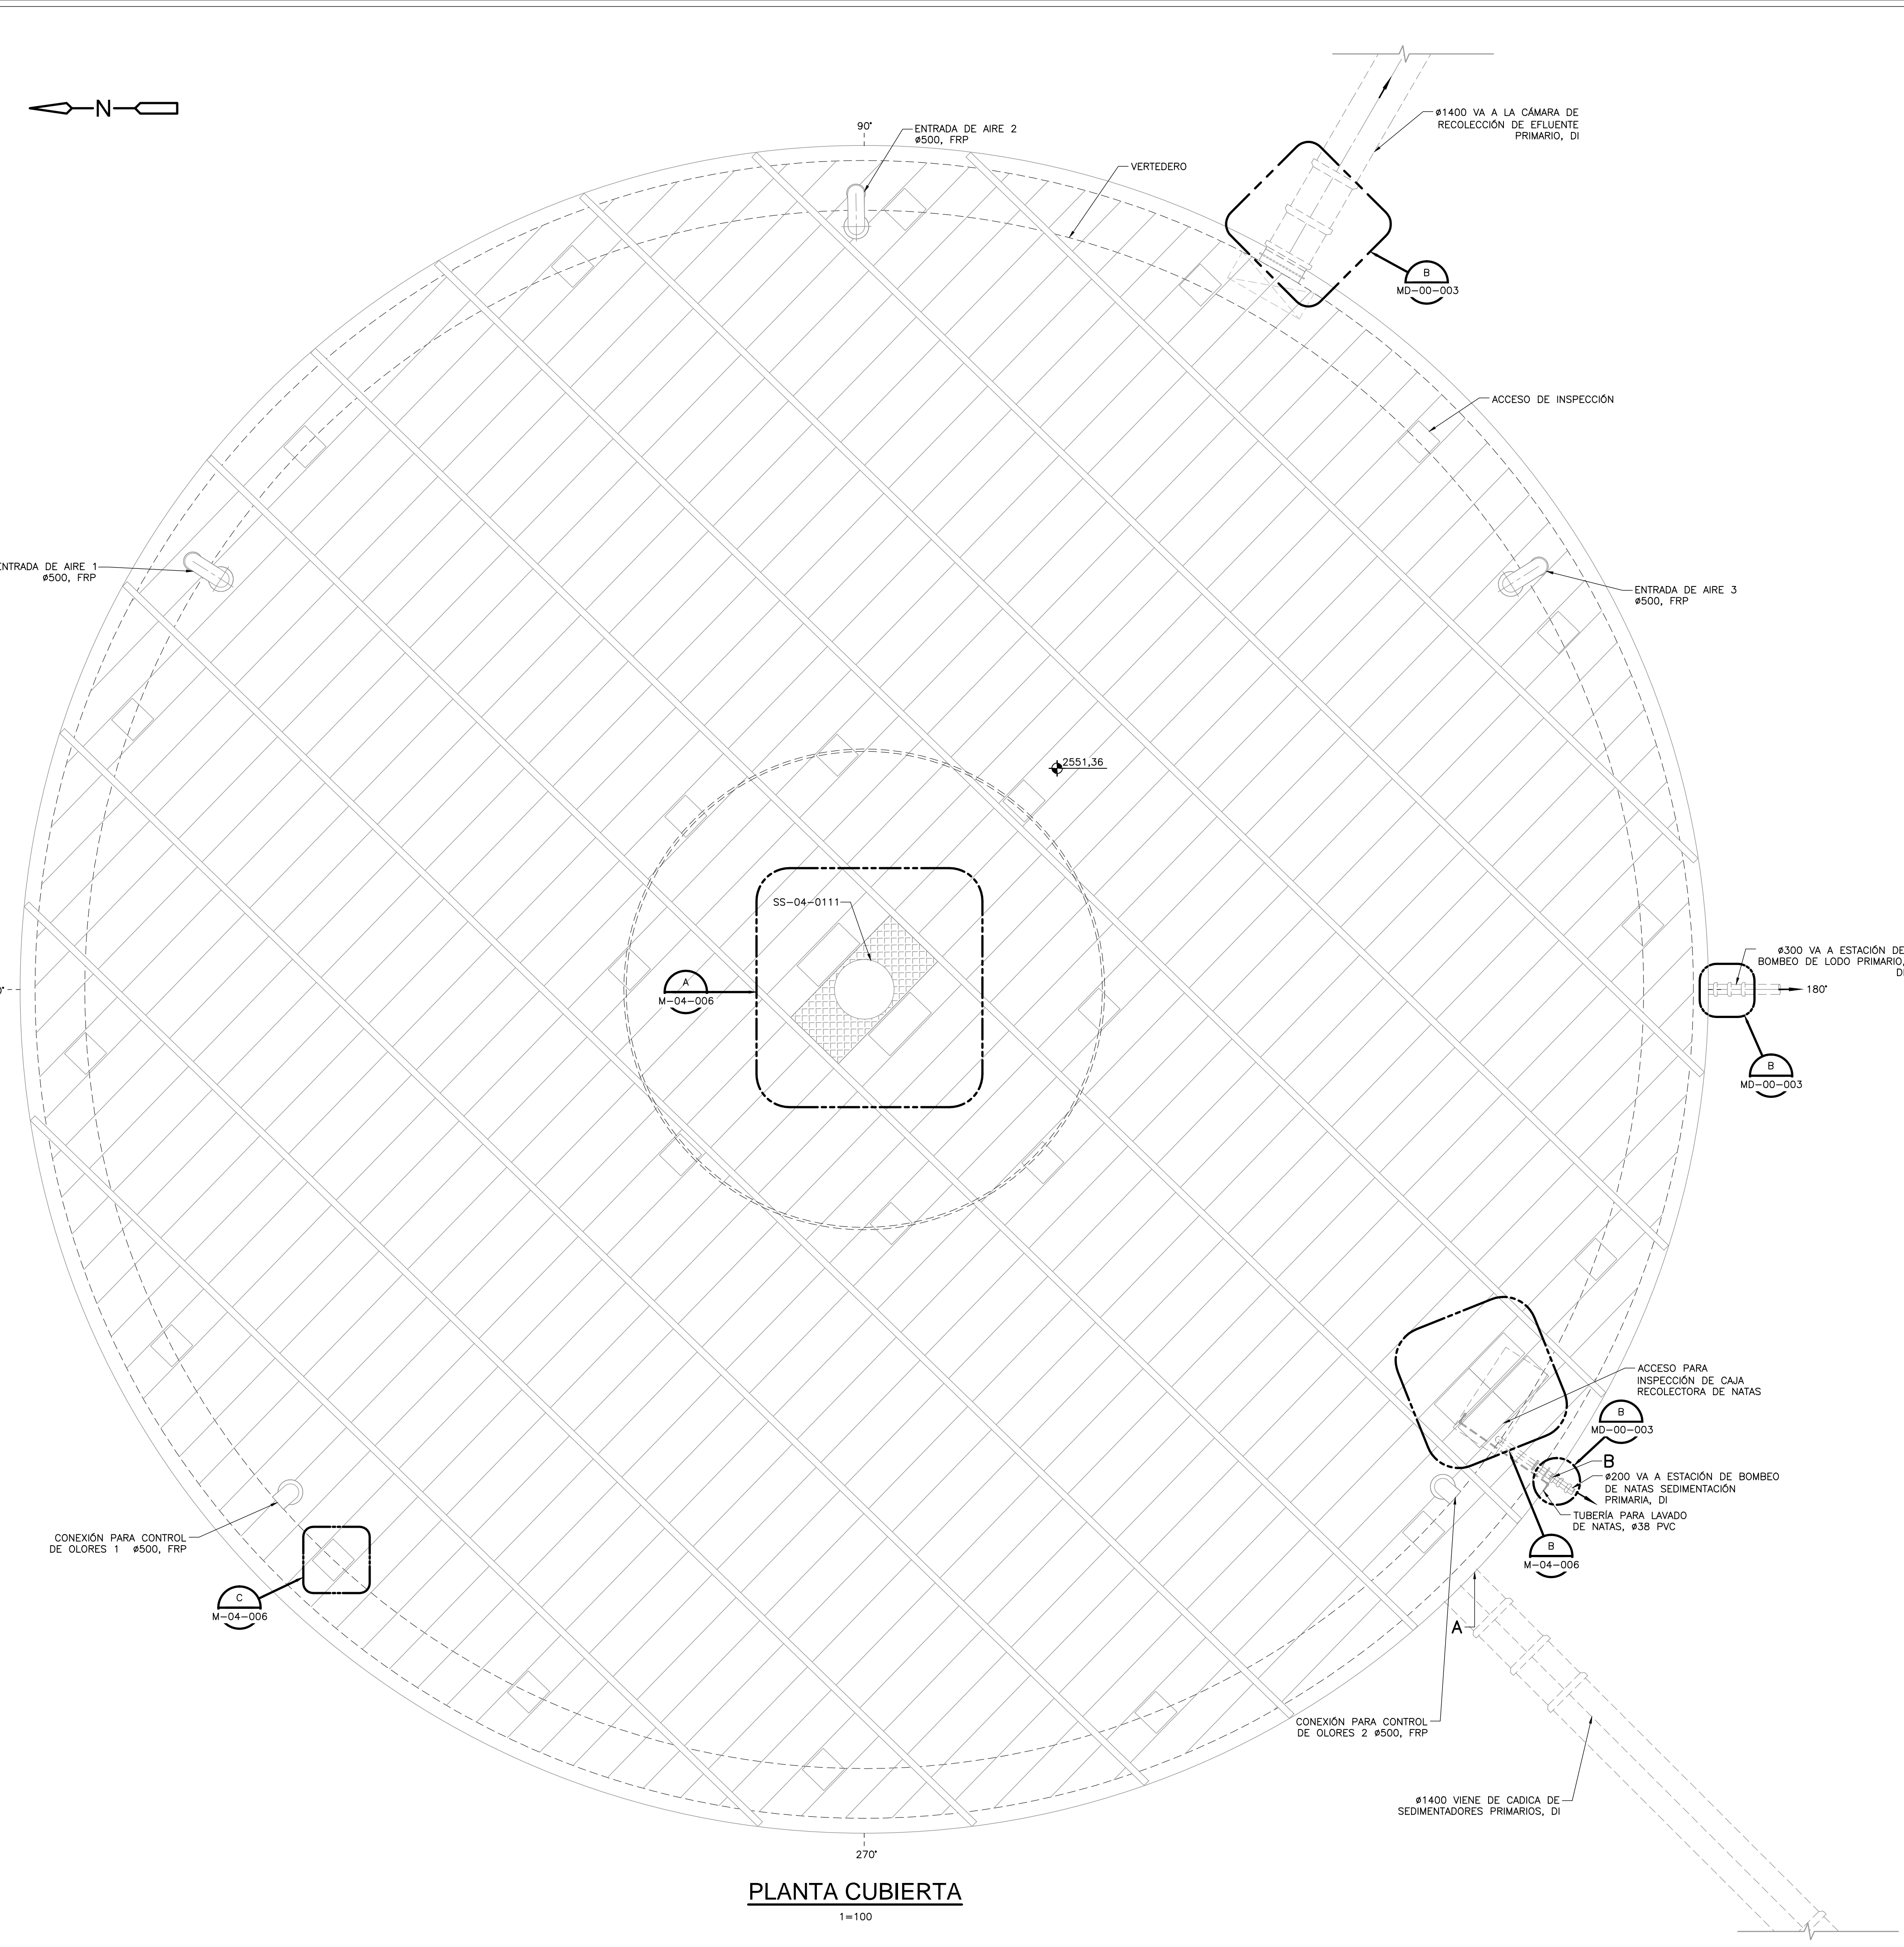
N

90°

ENTRADA DE AIRE 2
ø500, FRP

VERTEDERO

ø1400 VA A LA CÁMARA DE RECOLECCIÓN DE EFLUENTE PRIMARIO, DI

B
MD-00-003

ACCESO DE INSPECCIÓN

ENTRADA DE AIRE 1
ø500, FRP

ENTRADA DE AIRE 3
ø500, FRP

2551,36

SS-04-0111

A
M-04-006

0°

ø300 VA A ESTACIÓN DE BOMBEO DE LODO PRIMARIO, DI

180°

B
MD-00-003

ACCESO PARA INSPECCIÓN DE CAJA RECOLECTORA DE NATAS

B
MD-00-003

B

ø200 VA A ESTACIÓN DE BOMBEO DE NATAS SEDIMENTACIÓN PRIMARIA, DI

TUBERÍA PARA LAVADO DE NATAS, ø38 PVC

B
M-04-006

CONEXIÓN PARA CONTROL DE OLORES 1 ø500, FRP

C
M-04-006

A

CONEXIÓN PARA CONTROL DE OLORES 2 ø500, FRP

ø1400 VIENE DE CADICA DE SEDIMENTADORES PRIMARIOS, DI

270°

PLANTA CUBIERTA
1=100